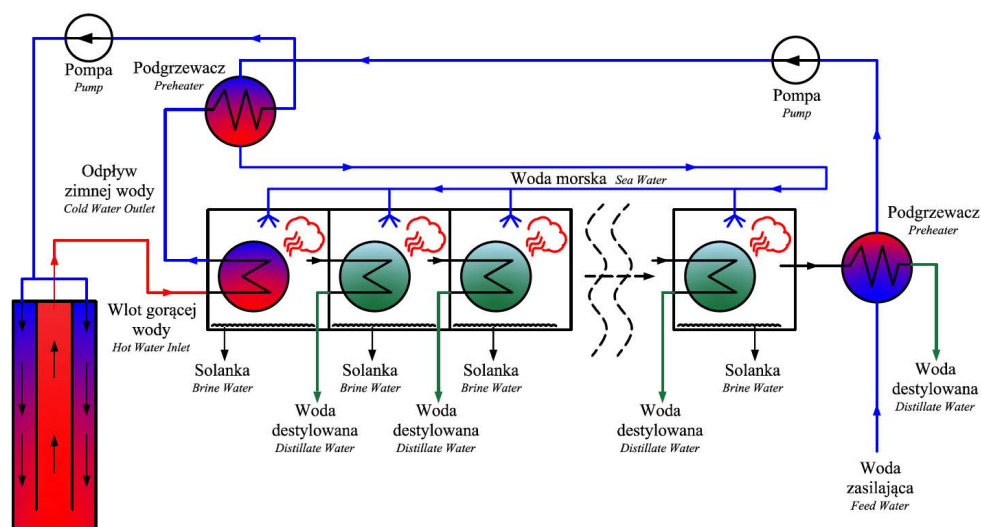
Pompa
Pump

Podgrzewacz
Preheater

Pompa
Pump

Odpływ zimnej wody
Cold Water Outlet

Woda morska Sea Water

Podgrzewacz
Preheater

Wlot gorącej wody
Hot Water Inlet

Solanka
Brine Water

Solanka
Brine Water

Solanka
Brine Water

Solanka
Brine Water

Woda destylowana
Distillate Water

Woda destylowana
Distillate Water

Woda destylowana
Distillate Water

Woda destylowana
Distillate Water

Woda zasilająca
Feed Water